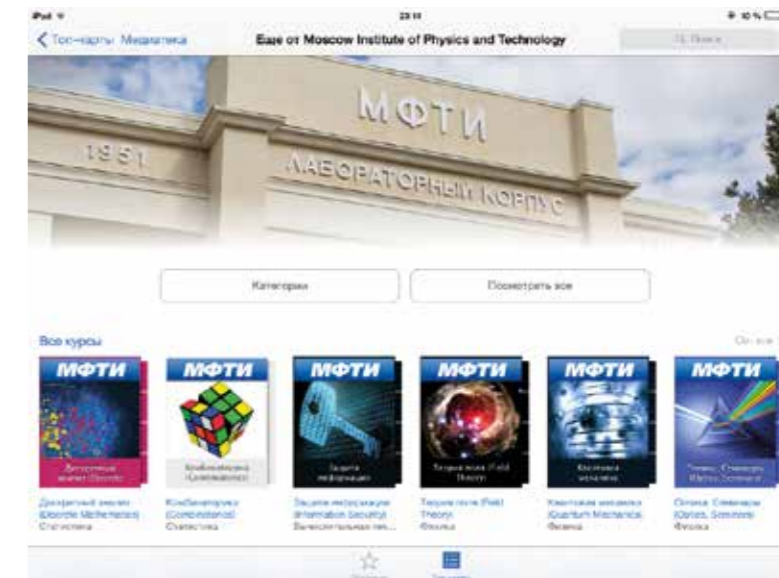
iPad
23:11
10 %
Топ-чарты: Медиатека
Еще от Moscow Institute of Physics and Technology
Поиск

МФТИ
1951
ЛАБОРАТОРНЫЙ КОРПУС

Категории
Посмотреть все

Все курсы
Все

МФТИ
Дискретный анализ (Discrete Mathematics)
Дискретный анализ (Discrete Mathematics)
Статистика

МФТИ
Комбинаторика (Combinatorics)
Комбинаторика (Combinatorics)
Статистика

МФТИ
Защита информации
Защита информации (Information Security)
Вычислительная тех...

МФТИ
Теория поля (Field Theory)
Теория поля (Field Theory)
Физика

МФТИ
Квантовая механика
Квантовая механика (Quantum Mechanics)
Физика

МФТИ
Оптика. Семинары (Optics. Seminars)
Оптика. Семинары (Optics. Seminars)
Физика

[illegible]
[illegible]